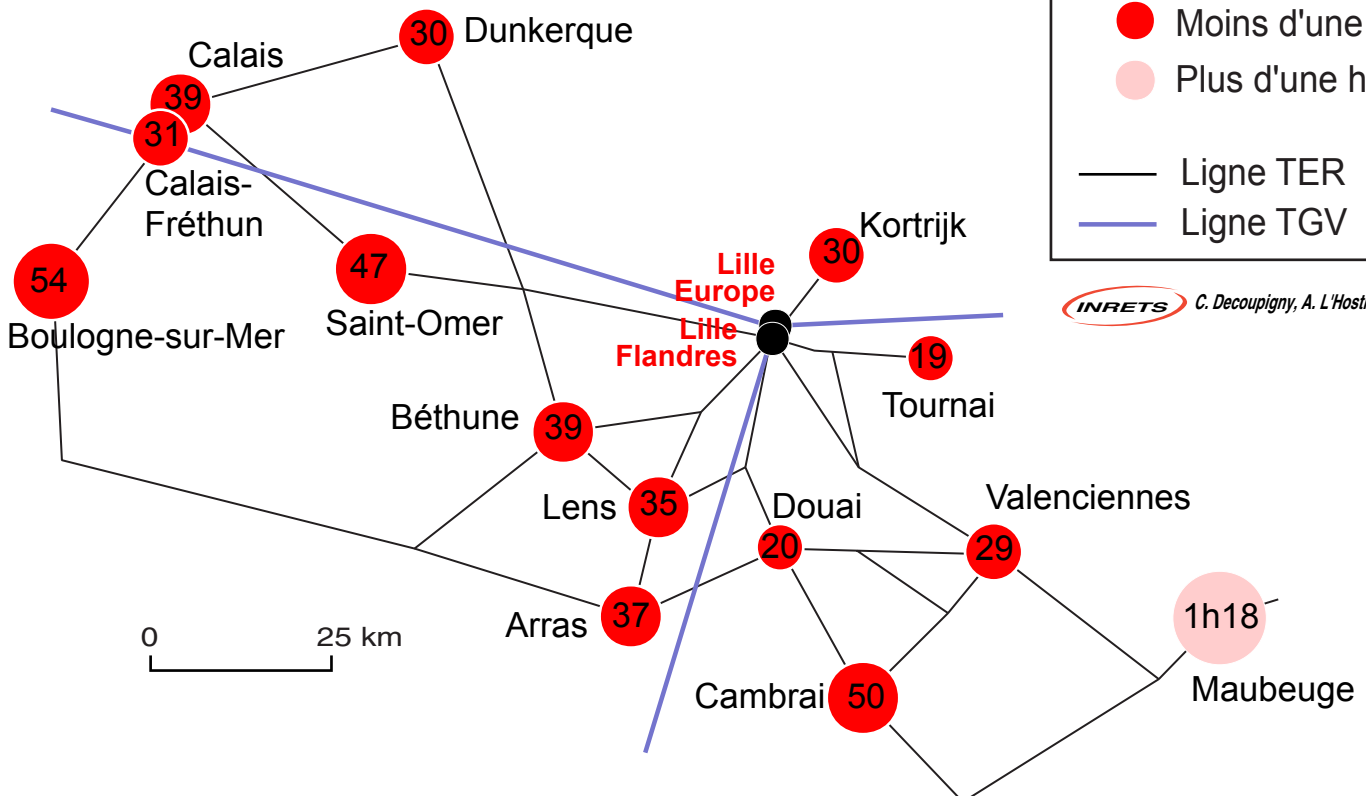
Moins d'une
Plus d'une h

Ligne TER
Ligne TGV

INRETS C. Decoupigny, A. L'Host

30 Dunkerque
Calais
39
31
Calais-Fréthun
54
Boulogne-sur-Mer
47
Saint-Omer
Lille Europe
Lille Flandres
30 Kortrijk
19
Tournai
Béthune 39
Lens 35
Douai
20
Valenciennes
29
1h18
Maubeuge
Arras 37
Cambrai 50

0 25 km